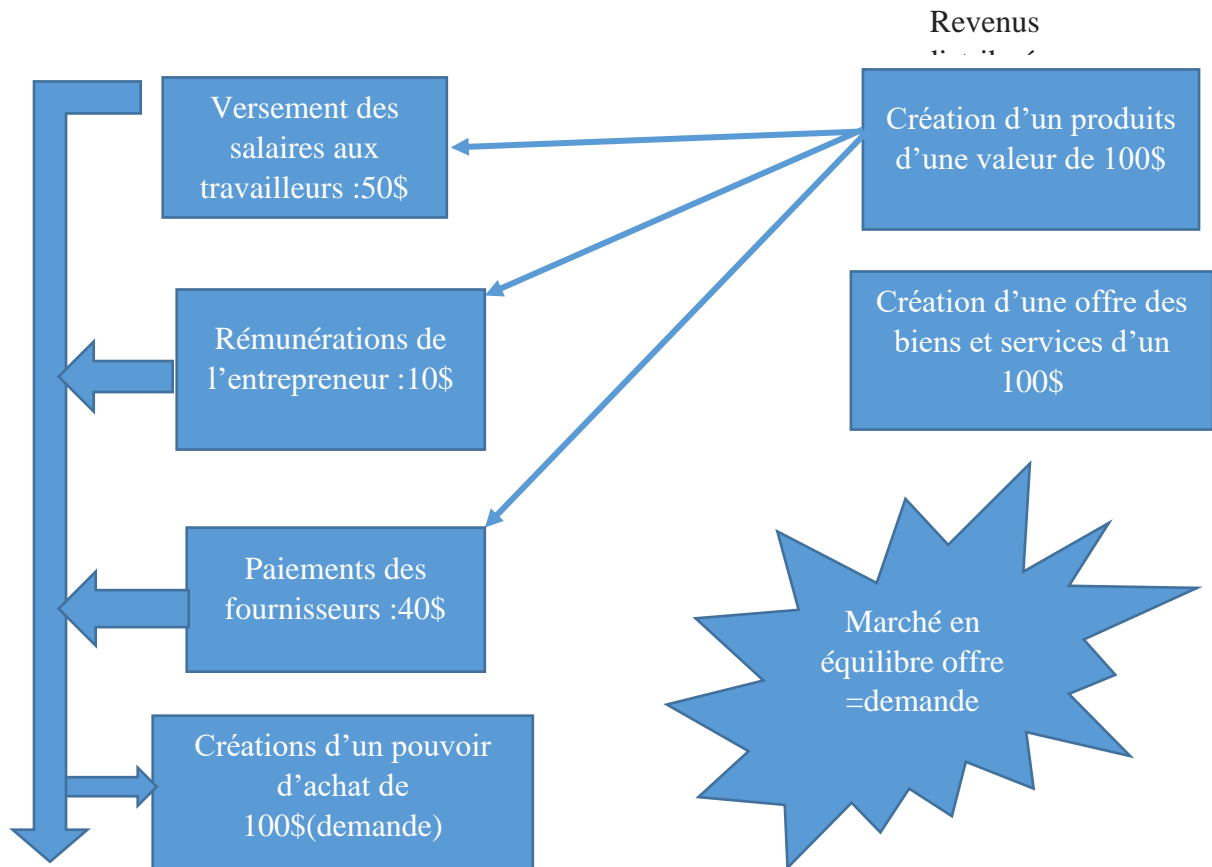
Revenus
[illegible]

Versement des salaires aux travailleurs :50$

Création d'un produits d'une valeur de 100$

Création d'une offre des biens et services d'un 100$

Rémunérations de l'entrepreneur :10$

Paiements des fournisseurs :40$

Marché en équilibre offre =demande

Créations d'un pouvoir d'achat de 100$(demande)